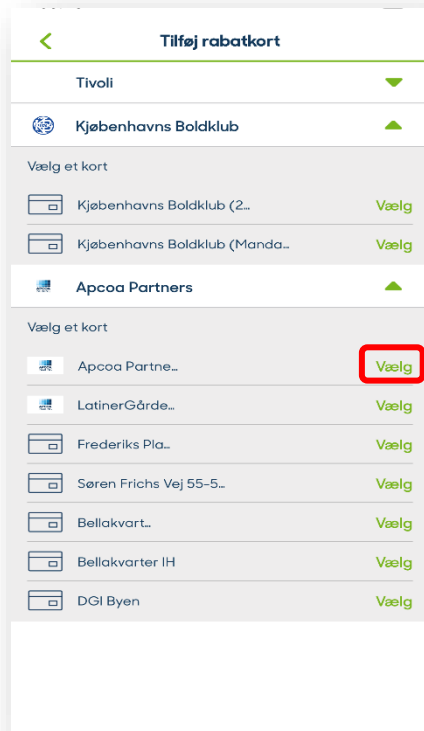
Tilføj rabatkort

Tivoli

Kjøbenhavns Boldklub

Vælg et kort

Kjøbenhavns Boldklub (2... Vælg

Kjøbenhavns Boldklub (Manda... Vælg

Apcoa Partners

Vælg et kort

Apcoa Partne... Vælg

LatinerGårde... Vælg

Frederiks Pla... Vælg

Søren Frichs Vej 55-5... Vælg

Bellakvart... Vælg

Bellakvarter IH Vælg

DGI Byen Vælg